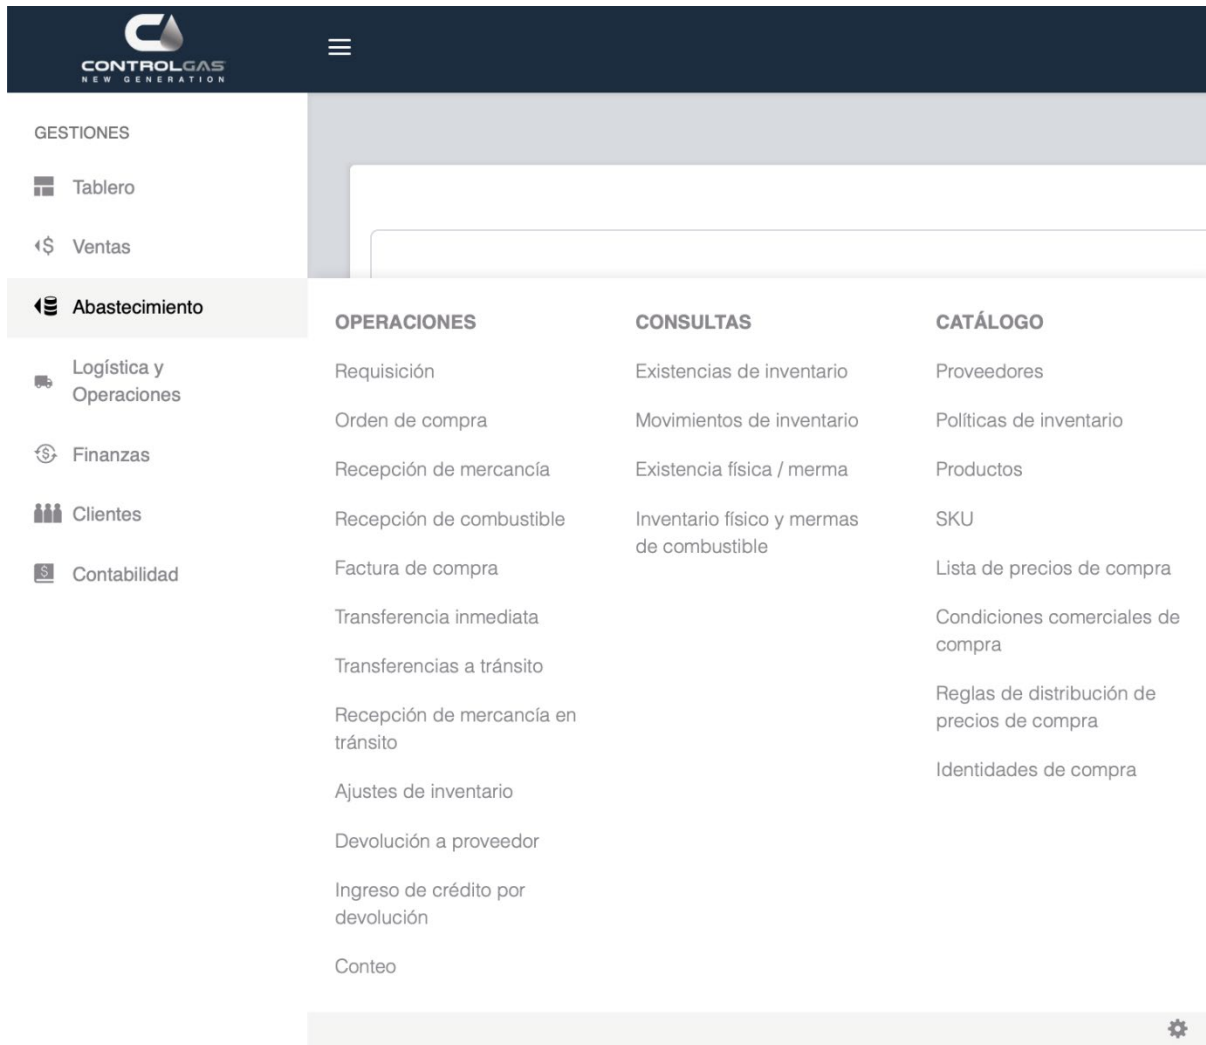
CONTROLGAS
NEW GENERATION

GESTIONES

Tablero

Ventas

Abastecimiento

Logística y Operaciones

Finanzas

Clientes

Contabilidad

OPERACIONES

Requisición

Orden de compra

Recepción de mercancía

Recepción de combustible

Factura de compra

Transferencia inmediata

Transferencias a tránsito

Recepción de mercancía en tránsito

Ajustes de inventario

Devolución a proveedor

Ingreso de crédito por devolución

Conteo

CONSULTAS

Existencias de inventario

Movimientos de inventario

Existencia física / merma

Inventario físico y mermas de combustible

CATÁLOGO

Proveedores

Políticas de inventario

Productos

SKU

Lista de precios de compra

Condiciones comerciales de compra

Reglas de distribución de precios de compra

Identidades de compra